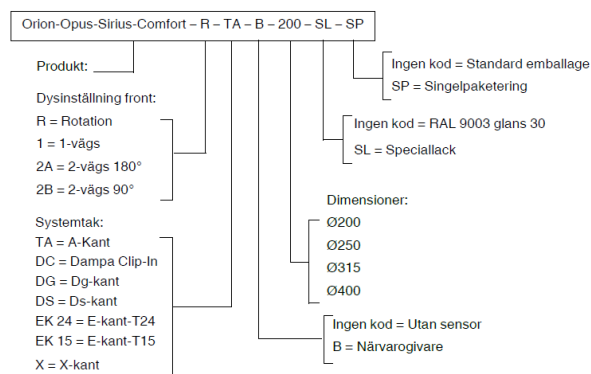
Orion-Opus-Sirius-Comfort – R – TA – B – 200 – SL – SP

Produkt:

Dysinställning front:
R = Rotation
1 = 1-vägs
2A = 2-vägs 180°
2B = 2-vägs 90°

Systemtak:
TA = A-Kant
DC = Dampa Clip-In
DG = Dg-kant
DS = Ds-kant
EK 24 = E-kant-T24
EK 15 = E-kant-T15
X = X-kant

Ingen kod = Standard emballage
SP = Singelpaketering

Ingen kod = RAL 9003 glans 30
SL = Speciallack

Dimensioner:
Ø200
Ø250
Ø315
Ø400

Ingen kod = Utan sensor
B = Närvarogivare